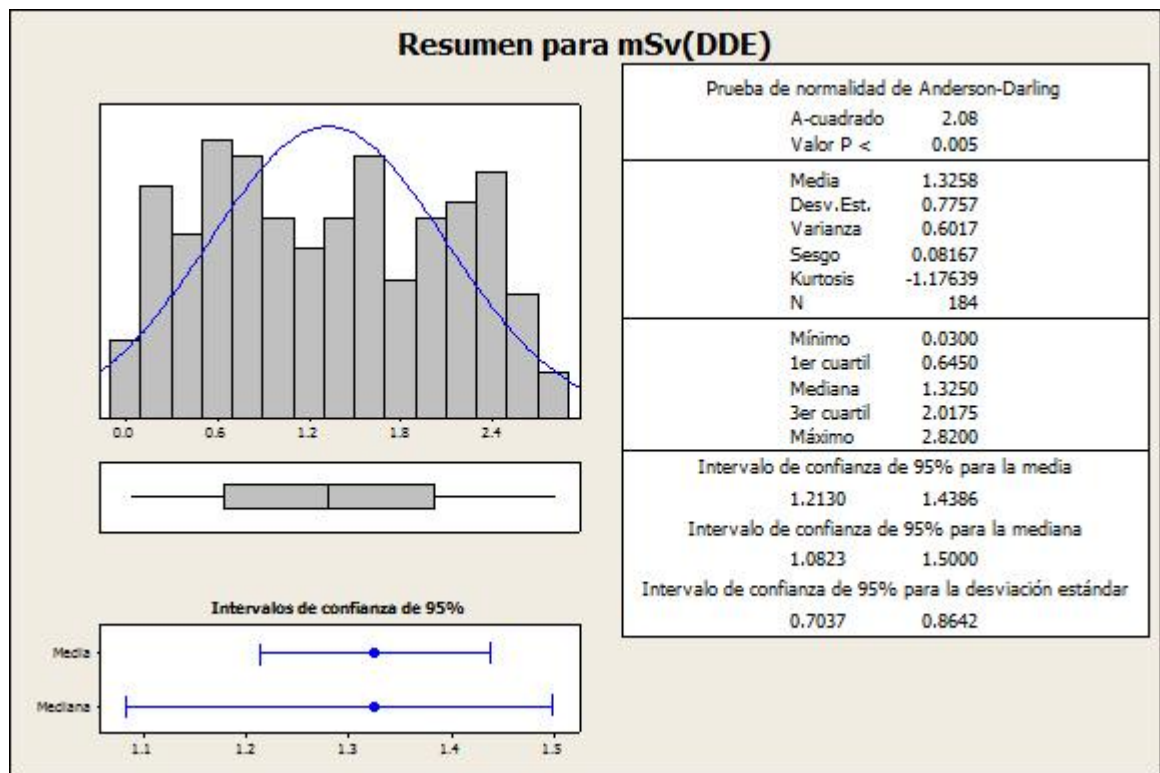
Resumen para mSv(DDE)

0.0 0.6 1.2 1.8 2.4

Intervalos de confianza de 95%

Media

Mediana

1.1 1.2 1.3 1.4 1.5

Prueba de normalidad de Anderson-Darling

| | |
|---|---|
| A-cuadrado | 2.08 |
| Valor P < | 0.005 |
| Media | 1.3258 |
| Desv.Est. | 0.7757 |
| Varianza | 0.6017 |
| Sesgo | 0.08167 |
| Kurtosis | -1.17639 |
| N | 184 |
| Mínimo | 0.0300 |
| 1er cuartil | 0.6450 |
| Mediana | 1.3250 |
| 3er cuartil | 2.0175 |
| Máximo | 2.8200 |

Intervalo de confianza de 95% para la media

1.2130 1.4386

Intervalo de confianza de 95% para la mediana

1.0823 1.5000

Intervalo de confianza de 95% para la desviación estándar

0.7037 0.8642